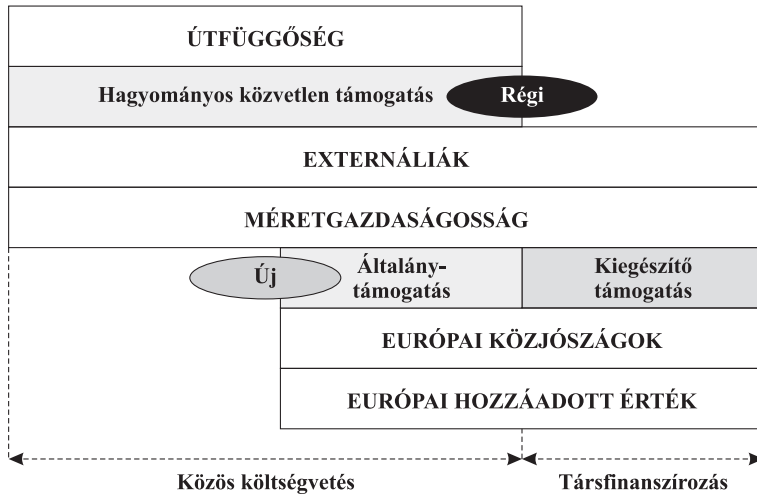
ÚTFÜGGŐSÉG

Hagyományos közvetlen támogatás

Régi

EXTERNÁLIÁK

MÉRETGAZDASÁGOSSÁG

Új

Átalánytámogatás

Kiegészítő támogatás

EURÓPAI KÖZJÓSZÁGOK

EURÓPAI HOZZÁADOTT ÉRTÉK

Közös költségvetés

Társfinanszírozás